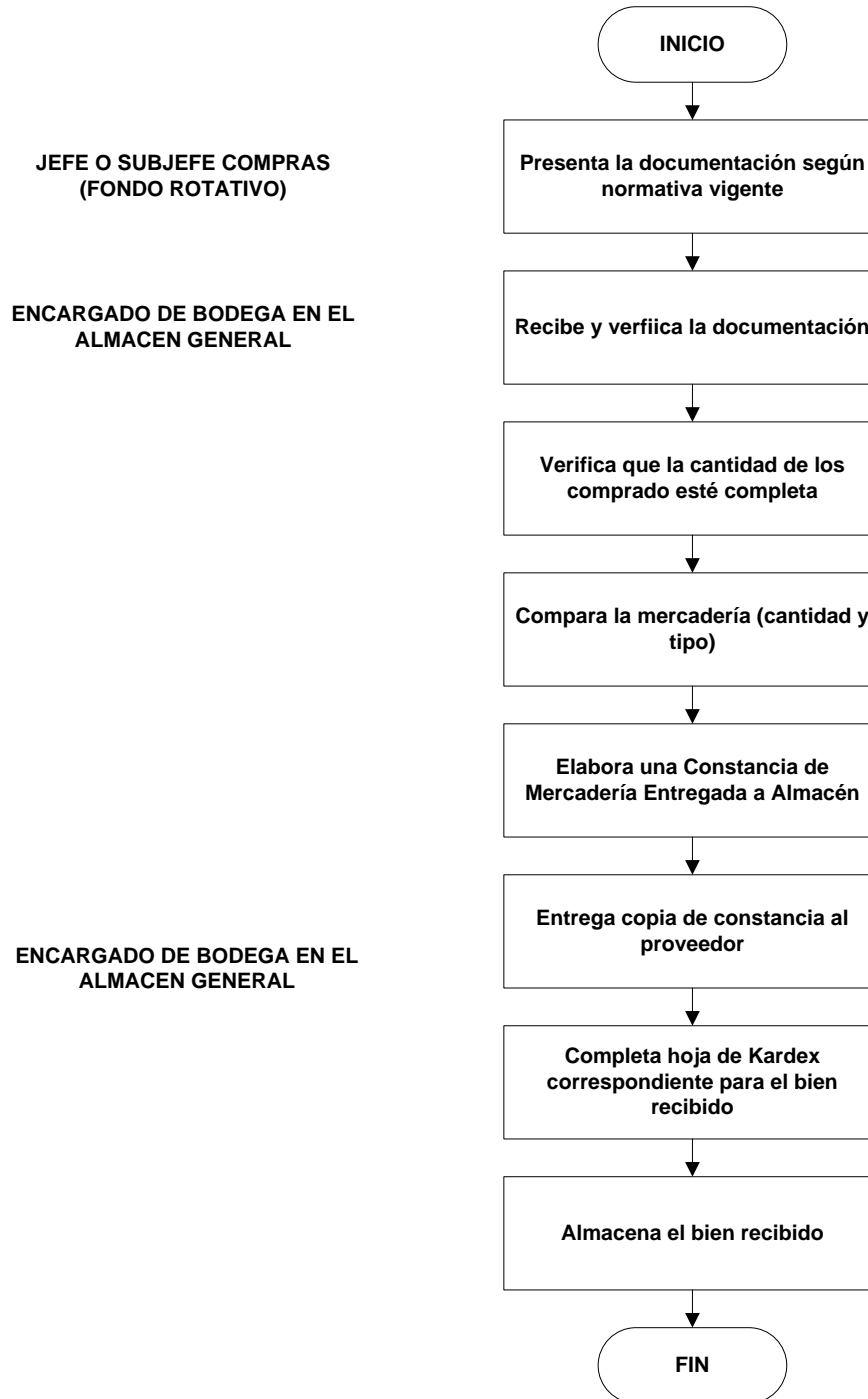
INICIO

JEFE O SUBJEFE COMPRAS (FONDO ROTATIVO)

Presenta la documentación según normativa vigente

ENCARGADO DE BODEGA EN EL ALMACEN GENERAL

Recibe y verfiica la documentación

Verifica que la cantidad de los comprado esté completa

Compara la mercadería (cantidad y tipo)

Elabora una Constancia de Mercadería Entregada a Almacén

ENCARGADO DE BODEGA EN EL ALMACEN GENERAL

Entrega copia de constancia al proveedor

Completa hoja de Kardex correspondiente para el bien recibido

Almacena el bien recibido

FIN